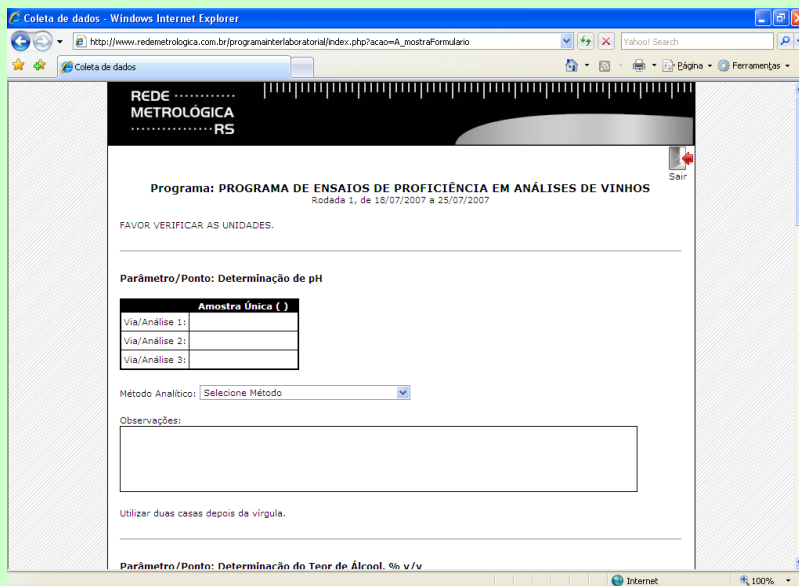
Coleta de dados - Windows Internet Explorer

http://www.redemetrologica.com.br/programainterlaboratorial/index.php?acao=A_mostraFormulario

Yahoo! Search

Coleta de dados

Página Ferramentas

REDE METROLÓGICA RS

Sair

Programa: PROGRAMA DE ENSAIOS DE PROFICIÊNCIA EM ANÁLISES DE VINHOS
Rodada 1, de 18/07/2007 a 25/07/2007

FAVOR VERIFICAR AS UNIDADES.

Parâmetro/Ponto: Determinação de pH

| | Amostra Única ( ) |
|---|---|
| Via/Análise 1: | |
| Via/Análise 2: | |
| Via/Análise 3: | |

Método Analítico: Selecione Método

Observações:

Utilizar duas casas depois da vírgula.

Parâmetro/Ponto: Determinação do Teor de Álcool, % v/v

Internet 100%